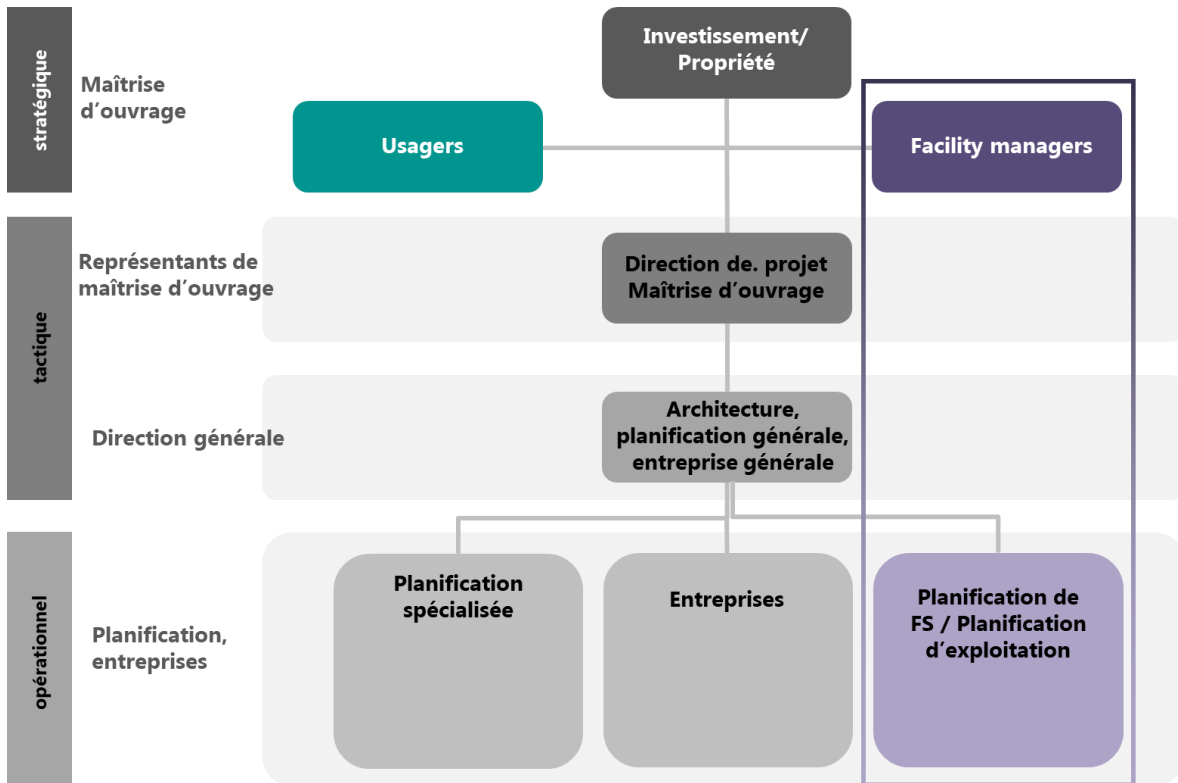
stratégique

Maîtrise d’ouvrage

Investissement/ Propriété

Usagers

Facility managers

tactique

Représentants de maîtrise d’ouvrage

Direction de. projet Maîtrise d’ouvrage

Direction générale

Architecture, planification générale, entreprise générale

opérationnel

Planification, entreprises

Planification spécialisée

Entreprises

Planification de FS / Planification d’exploitation